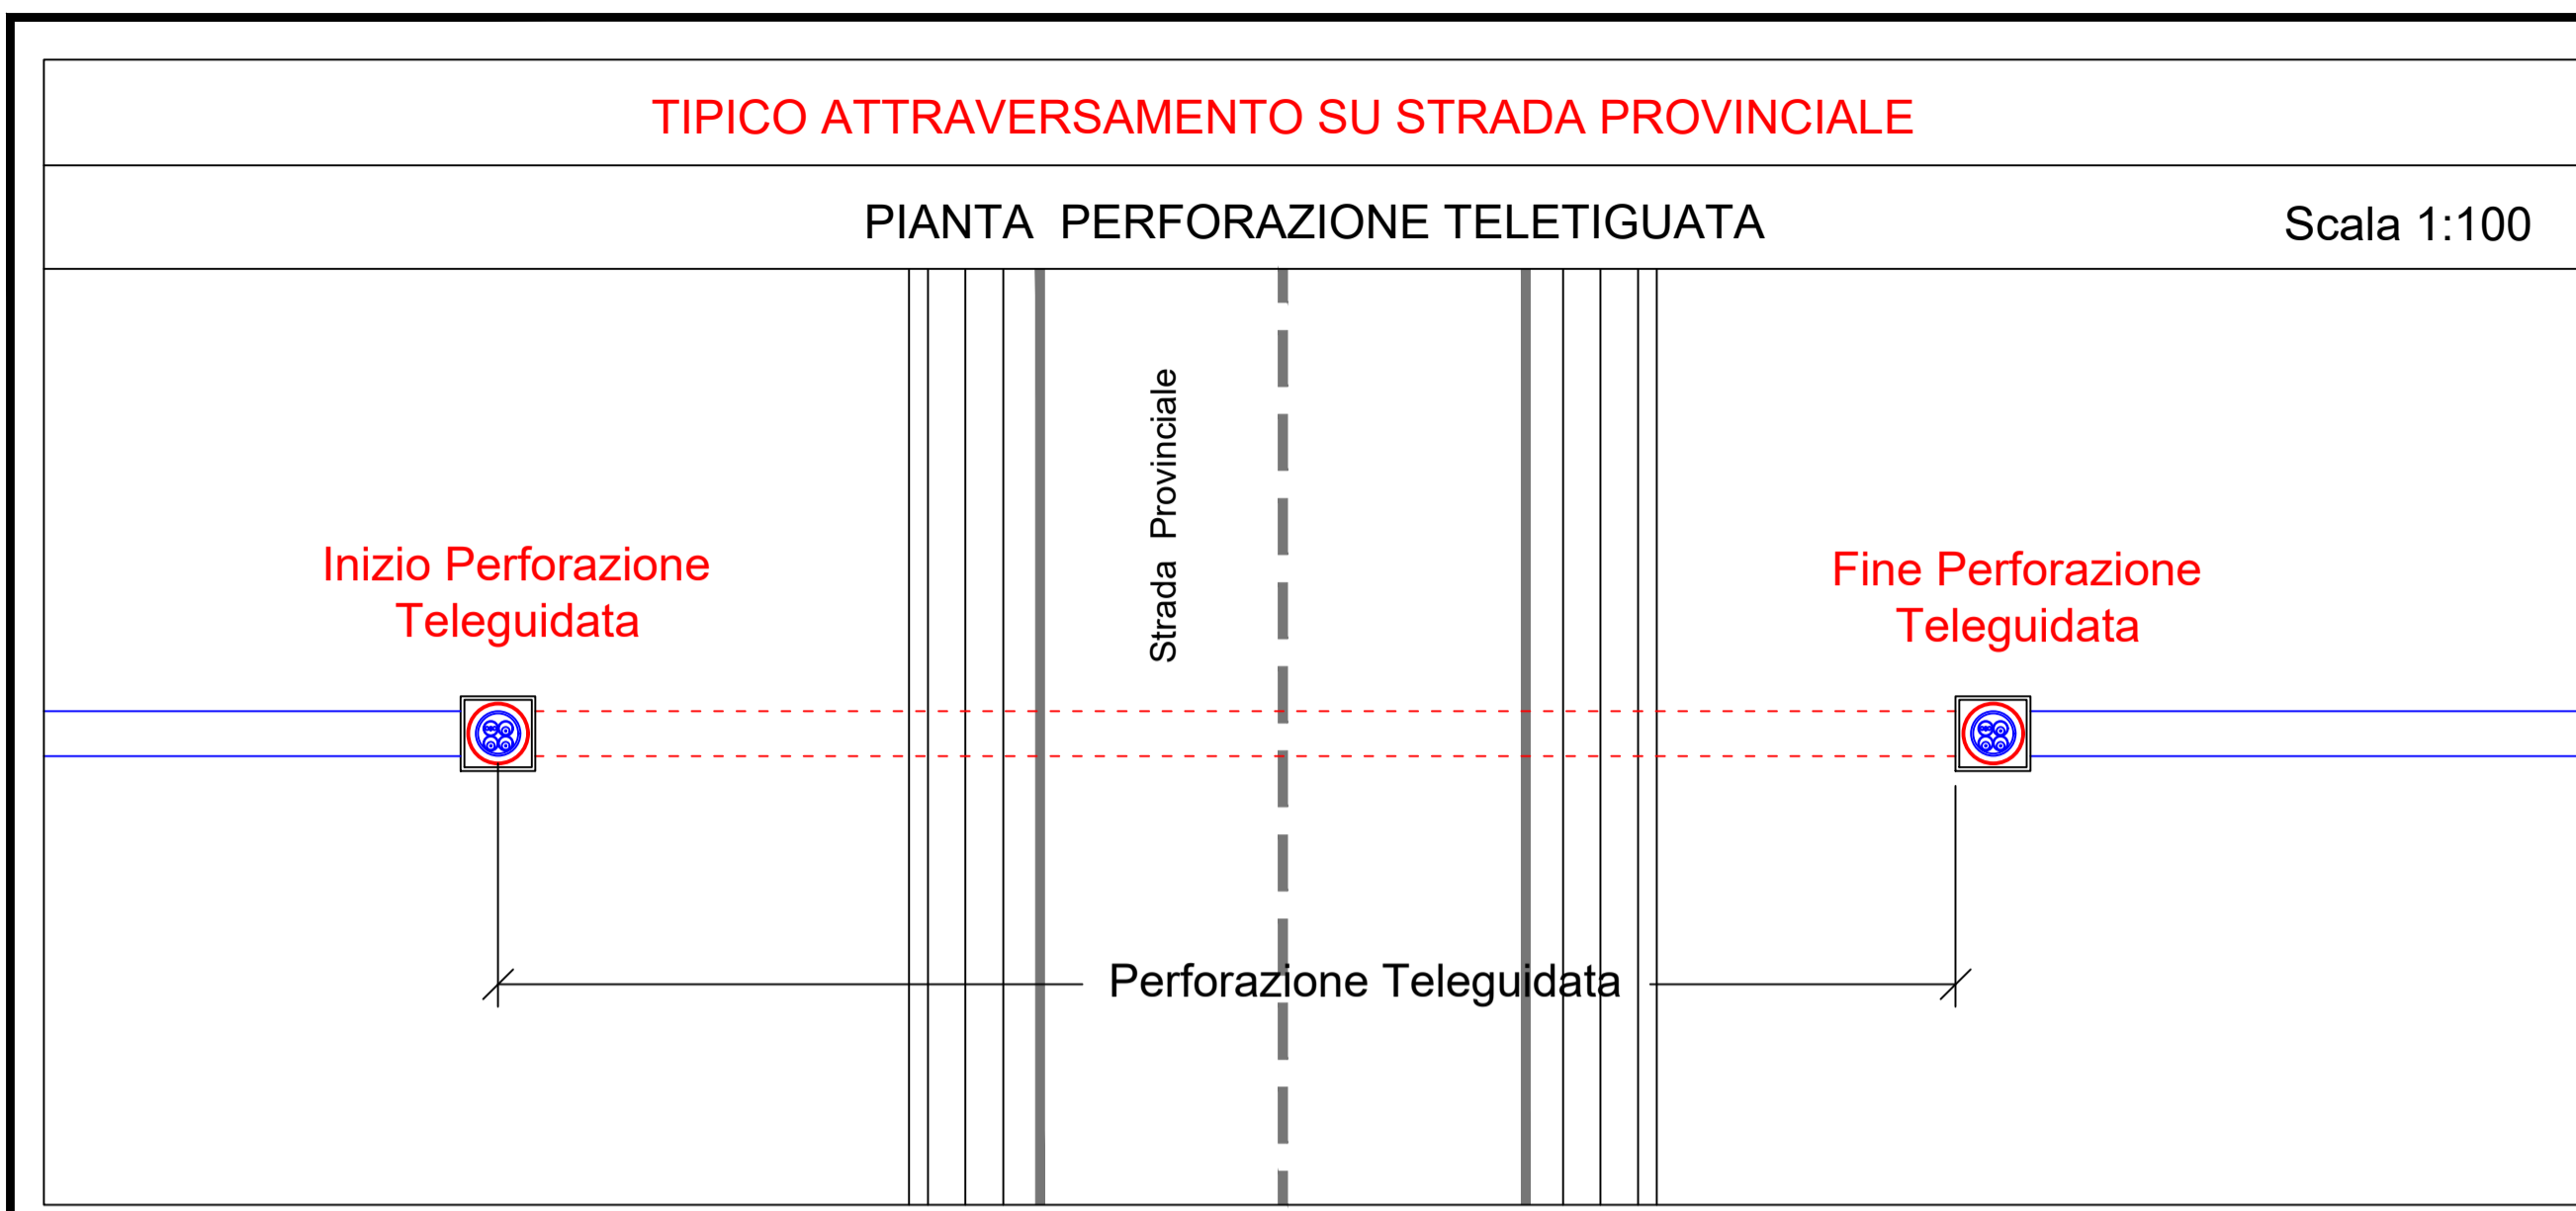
TIPICO ATTRAVERSAMENTO SU STRADA PROVINCIALE

PIANTA PERFORAZIONE TELETIGUATA

Scala 1:100

Strada Provinciale

Inizio Perforazione Teleguidata

Fine Perforazione Teleguidata

Perforazione Teleguidata